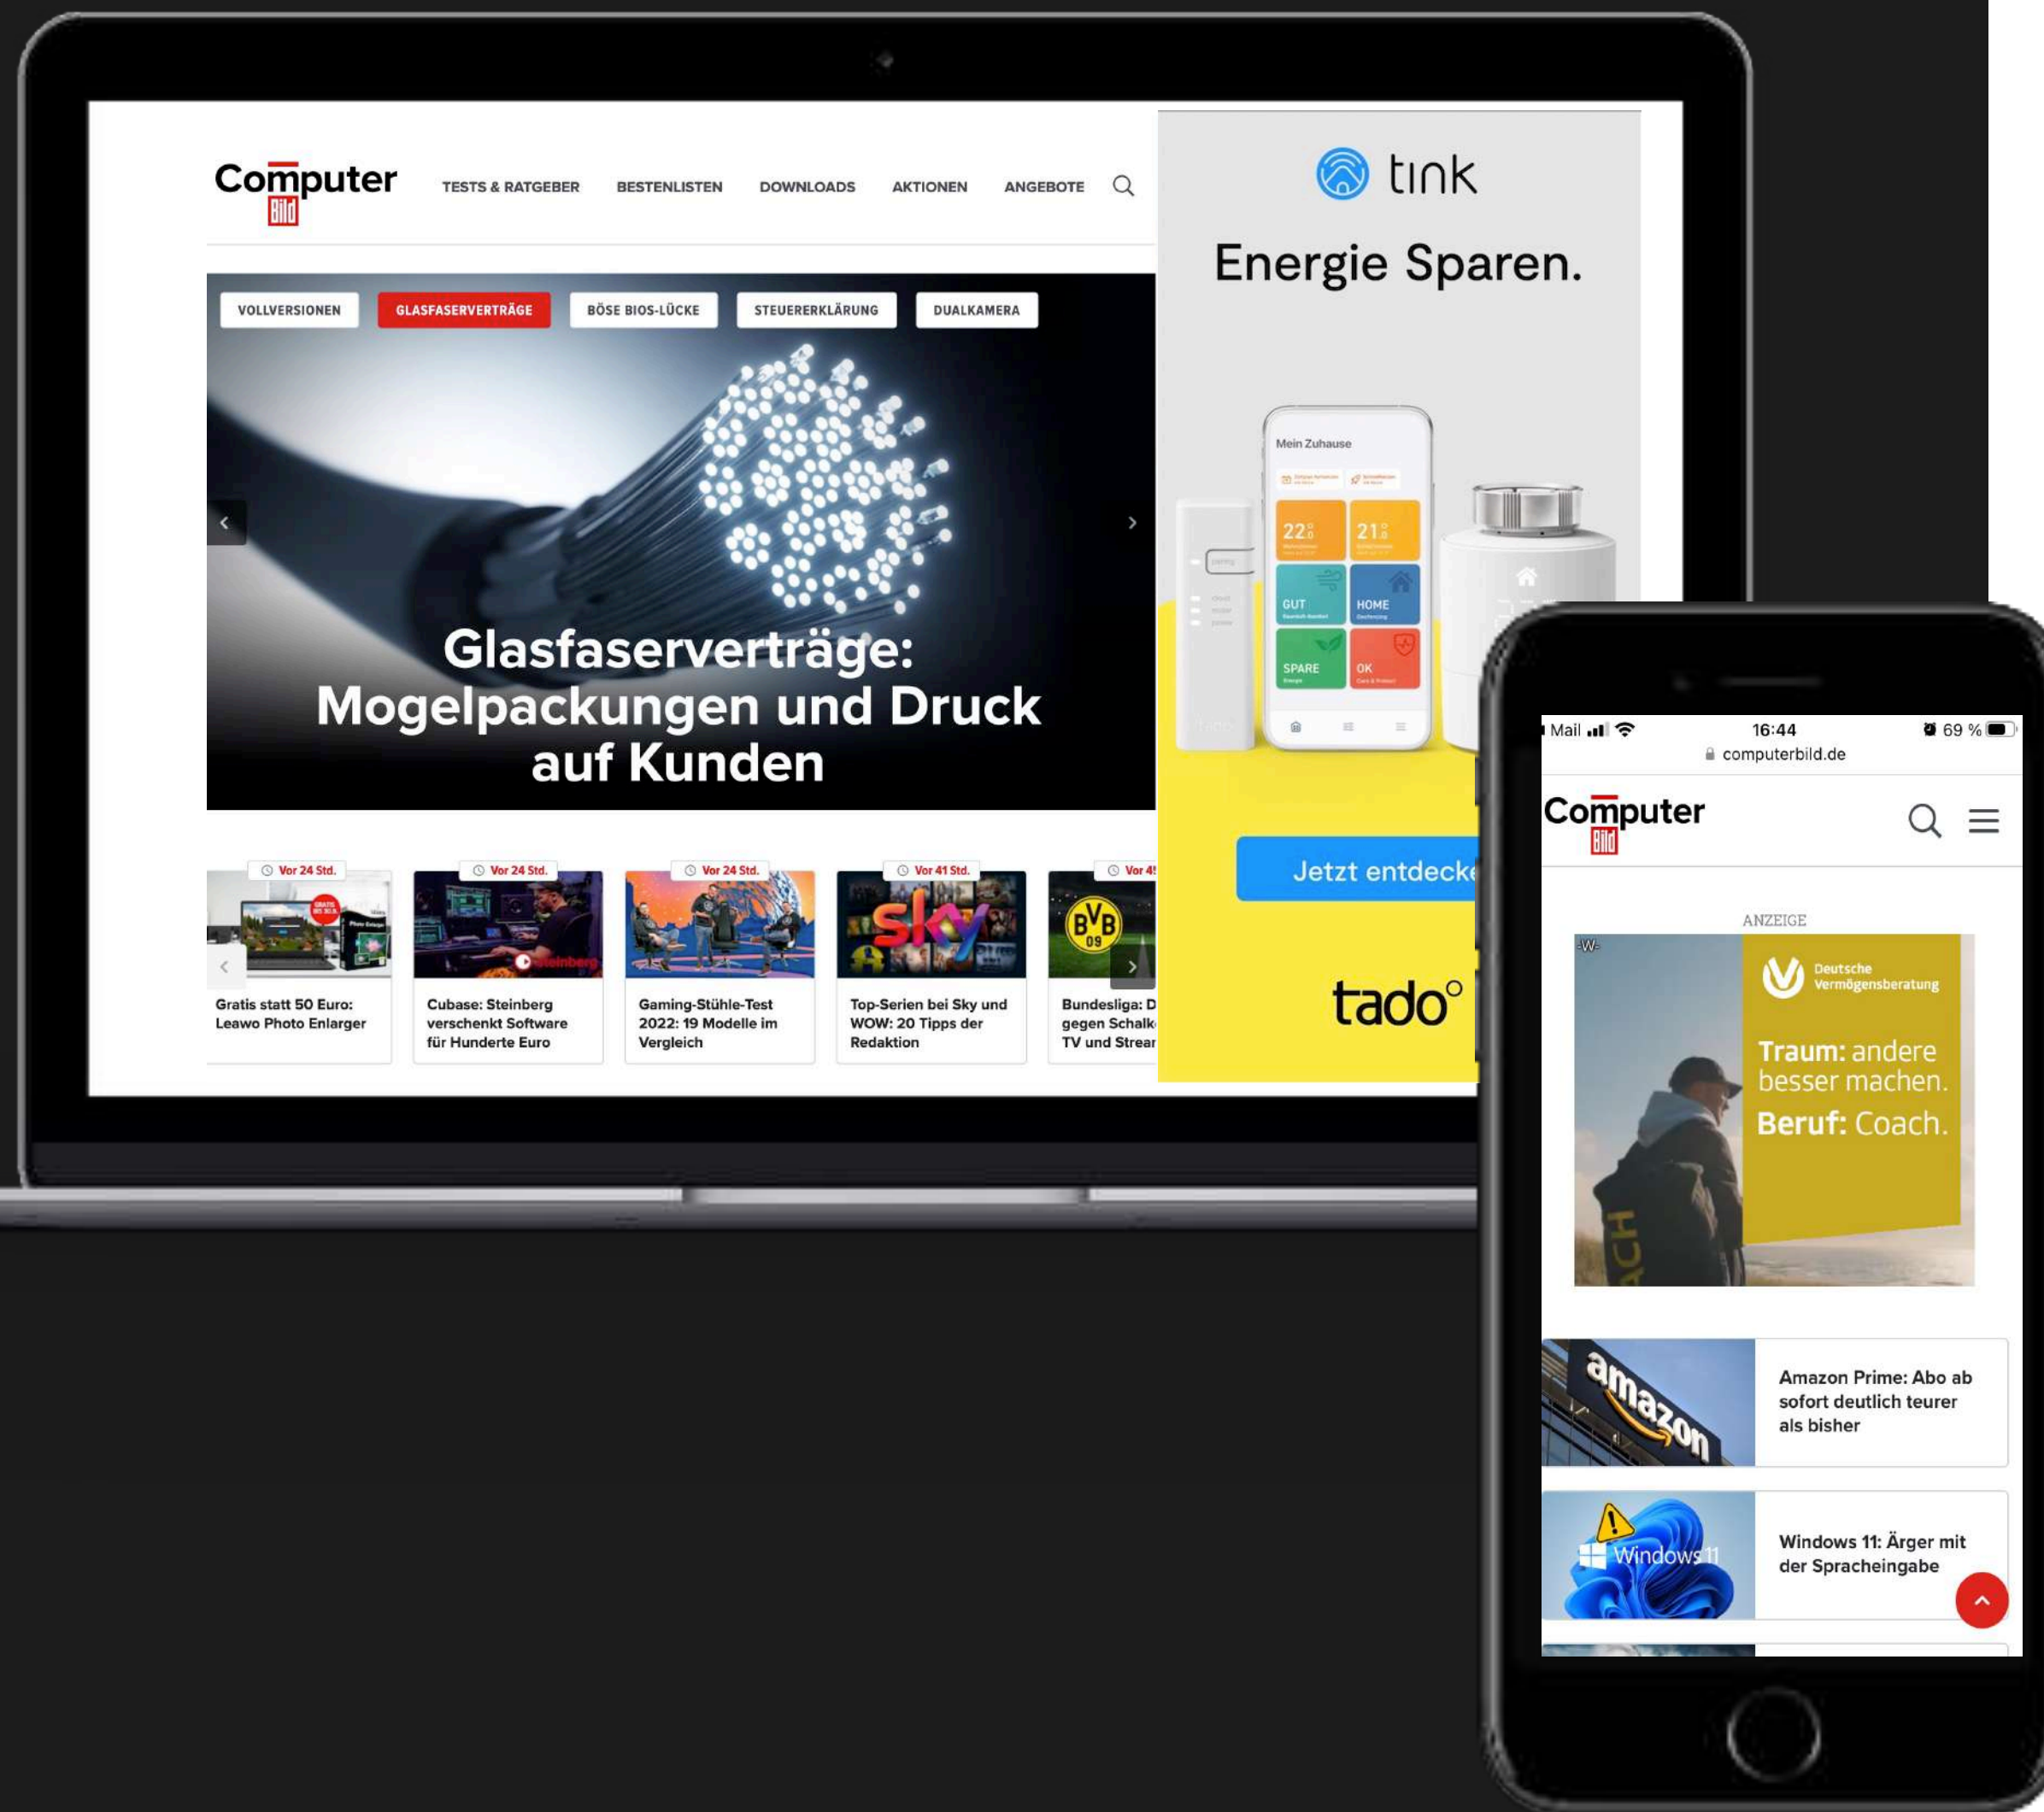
Computer Bild

TESTS & RATGEBER BESTENLISTEN DOWNLOADS AKTIONEN ANGEBOTE

VOLLVERSIONEN GLASFASERVERTRÄGE BÖSE BIOS-LÜCKE STEUERERKLÄRUNG DUALKAMERA

Glasfaserverträge: Mogelpackungen und Druck auf Kunden

Vor 24 Std.
Gratis statt 50 Euro: Leawo Photo Enlarger

Vor 24 Std.
Cubase: Steinberg verschenkt Software für Hunderte Euro

Vor 24 Std.
Gaming-Stühle-Test 2022: 19 Modelle im Vergleich

Vor 41 Std.
Top-Serien bei Sky und WOW: 20 Tipps der Redaktion

Vor 4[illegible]
Bundesliga: D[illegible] gegen Schalk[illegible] TV und Strea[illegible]

tink
Energie Sparen.

Mein Zuhause
22
21
GUT
HOME
SPARE
OK

Jetzt entdeck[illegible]

tado°

Mail 16:44 69 %
computerbild.de

Computer Bild

ANZEIGE

Deutsche Vermögensberatung
Traum: andere besser machen.
Beruf: Coach.

Amazon Prime: Abo ab sofort deutlich teurer als bisher

Windows 11: Ärger mit der Spracheingabe